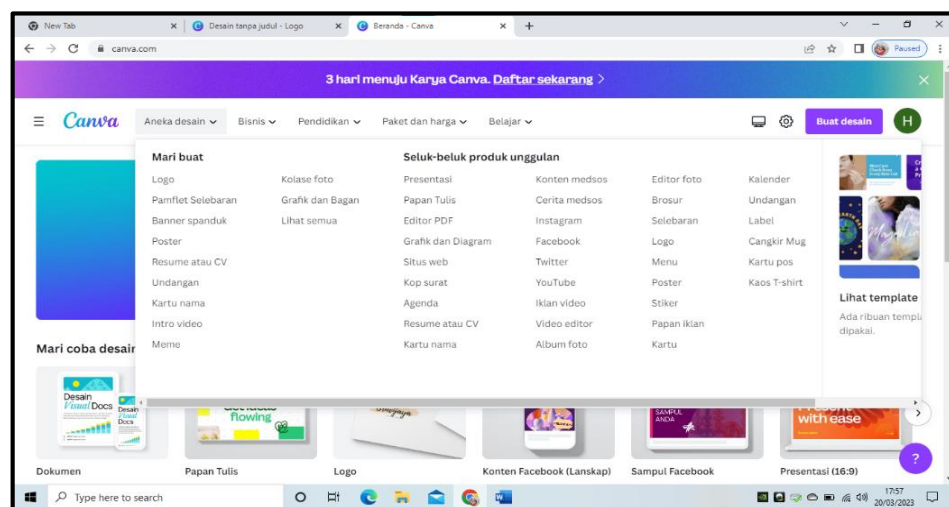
New Tab
Desain tanpa judul - Logo
Beranda - Canva
canva.com
Paused

3 hari menuju Karya Canva. Daftar sekarang >

Canva
Aneka desain
Bisnis
Pendidikan
Paket dan harga
Belajar
Buat desain
H

Mari buat

| | |
|---|---|
| Logo | Kolase foto |
| Pamflet Selebaran | Grafik dan Bagan |
| Banner spanduk | Lihat semua |
| Poster | |
| Resume atau CV | |
| Undangan | |
| Kartu nama | |
| Intro video | |
| Meme | |

Seluk-beluk produk unggulan

| | | | |
|---|---|---|---|
| Presentasi | Konten medsos | Editor foto | Kalender |
| Papan Tulis | Cerita medsos | Brosur | Undangan |
| Editor PDF | Instagram | Selebaran | Label |
| Grafik dan Diagram | Facebook | Logo | Cangkir Mug |
| Situs web | Twitter | Menu | Kartu pos |
| Kop surat | YouTube | Poster | Kaos T-shirt |
| Agenda | Iklan video | Stiker | |
| Resume atau CV | Video editor | Papan iklan | |
| Kartu nama | Album foto | Kartu | |

Lihat template
Ada ribuan templa
dipakai.

Mari coba desain

Desain Visual Docs
flowing
SAMPUL ANDA
with ease

Dokumen
Papan Tulis
Logo
Konten Facebook (Lanskap)
Sampul Facebook
Presentasi (16:9)

Type here to search
17:57
20/03/2023